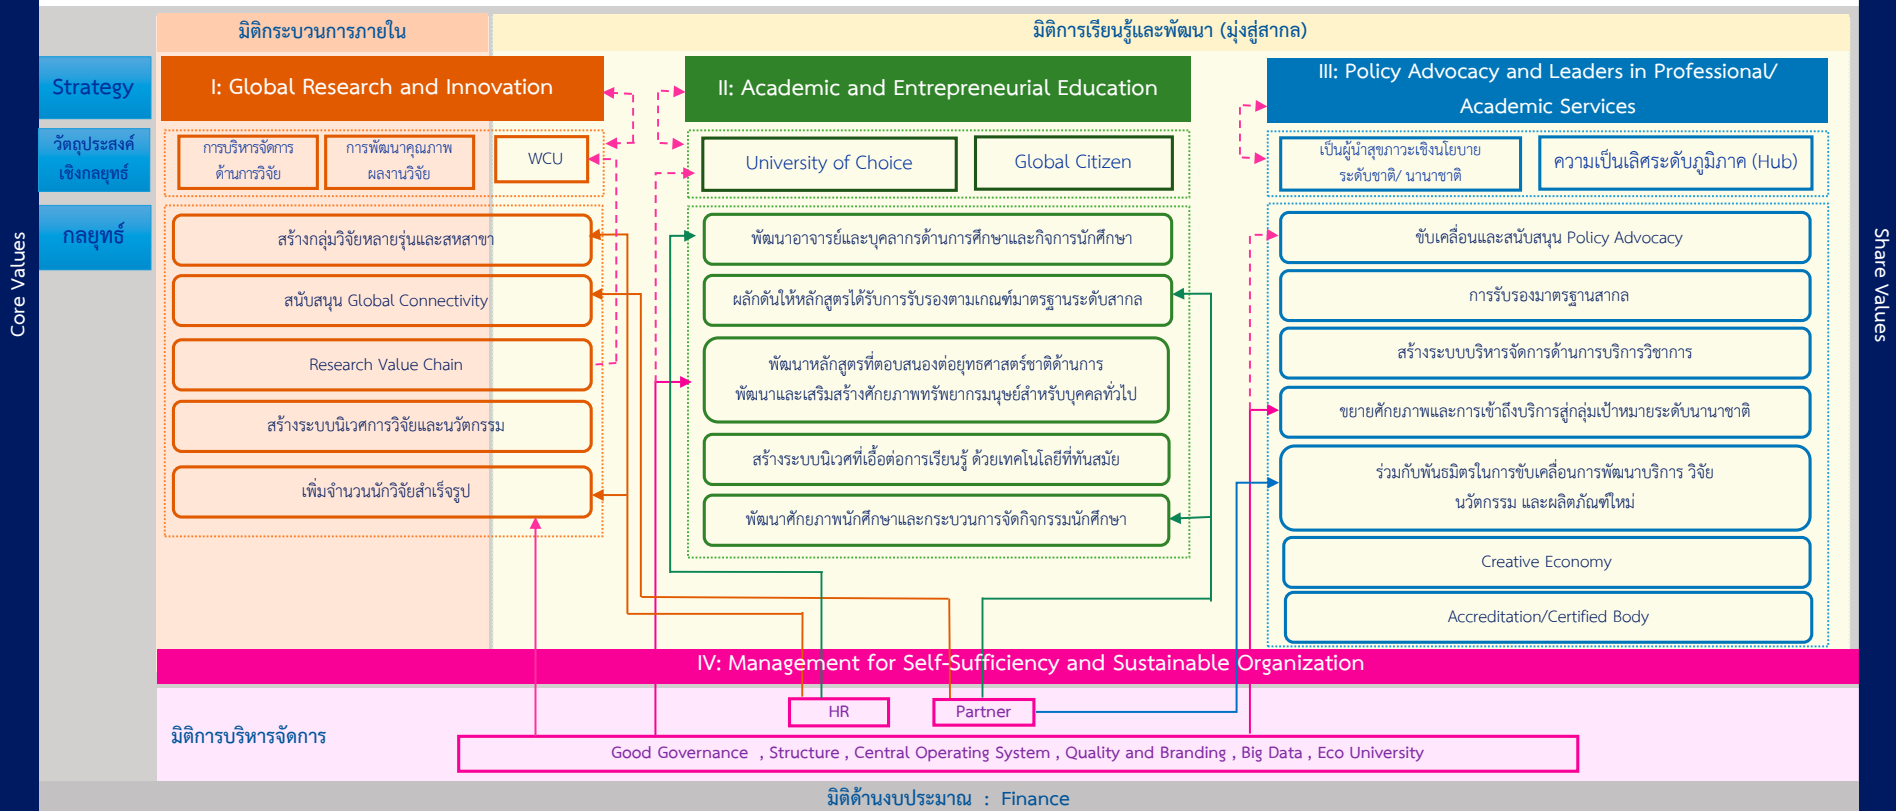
Core Values

มิติกระบวนการภายใน

มิติการเรียนรู้และพัฒนา (มุ่งสู่สากล)

Strategy

I: Global Research and Innovation

II: Academic and Entrepreneurial Education

III: Policy Advocacy and Leaders in Professional/ Academic Services

วัตถุประสงค์เชิงกลยุทธ์

การบริหารจัดการด้านการวิจัย

การพัฒนาคุณภาพผลงานวิจัย

WCU

University of Choice

Global Citizen

เป็นผู้นำสุขภาวะเชิงนโยบาย ระดับชาติ/ นานาชาติ

ความเป็นเลิศระดับภูมิภาค (Hub)

กลยุทธ์

สร้างกลุ่มวิจัยหลายรุ่นและสหสาขา

สนับสนุน Global Connectivity

Research Value Chain

สร้างระบบนิเวศการวิจัยและนวัตกรรม

เพิ่มจำนวนนักวิจัยสำเร็จรูป

พัฒนาอาจารย์และบุคลากรด้านการศึกษาและกิจการนักศึกษา

ผลักดันให้หลักสูตรได้รับการรับรองตามเกณฑ์มาตรฐานระดับสากล

พัฒนาหลักสูตรที่ตอบสนองต่อยุทธศาสตร์ชาติด้านการพัฒนาและเสริมสร้างศักยภาพทรัพยากรมนุษย์สำหรับบุคคลทั่วไป

สร้างระบบนิเวศที่เอื้อต่อการเรียนรู้ ด้วยเทคโนโลยีที่ทันสมัย

พัฒนาศักยภาพนักศึกษาและกระบวนการจัดกิจกรรมนักศึกษา

ขับเคลื่อนและสนับสนุน Policy Advocacy

การรับรองมาตรฐานสากล

สร้างระบบบริหารจัดการด้านการบริการวิชาการ

ขยายศักยภาพและการเข้าถึงบริการสู่กลุ่มเป้าหมายระดับนานาชาติ

ร่วมกับพันธมิตรในการขับเคลื่อนการพัฒนาบริการ วิจัย นวัตกรรม และผลิตภัณฑ์ใหม่

Creative Economy

Accreditation/Certified Body

Share Values

IV: Management for Self-Sufficiency and Sustainable Organization

มิติการบริหารจัดการ

HR

Partner

Good Governance , Structure , Central Operating System , Quality and Branding , Big Data , Eco University

มิติด้านงบประมาณ : Finance